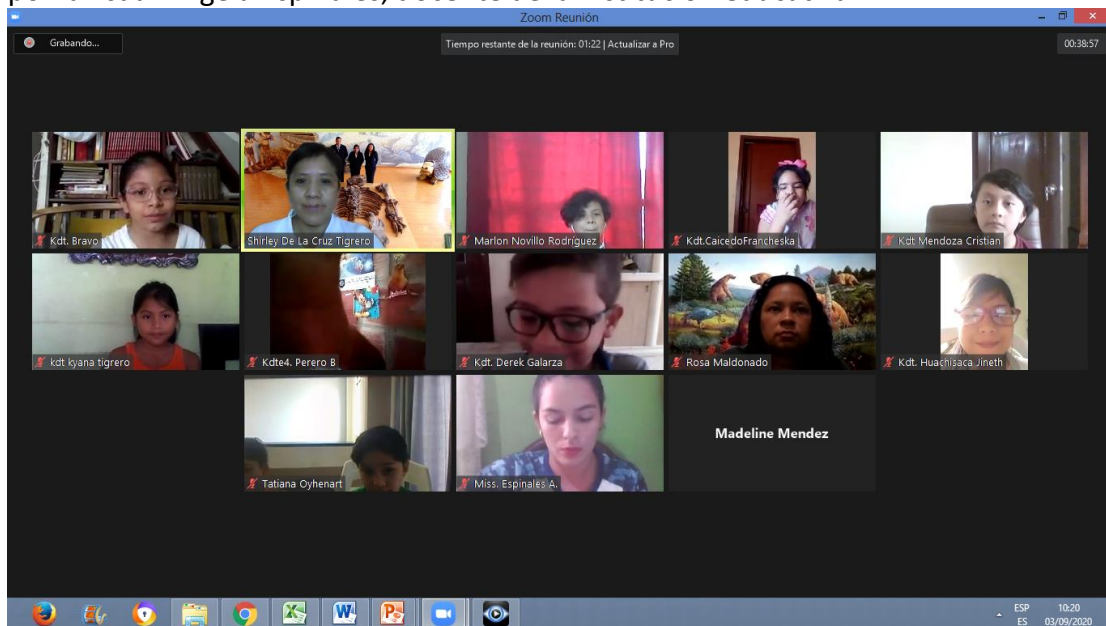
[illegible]

Zoom Reunión

Grabando...

Tiempo restante de la reunión: 01:22 | Actualizar a Pro

00:38:57

Kdt. Bravo

Shirley De La Cruz Tigrero

Marlon Novillo Rodriguez

Kdt.CaicedoFrancheska

Kdt Mendoza Cristian

kdt kyana tigrero

Kdte4. Perero B

Kdt. Derek Galarza

Rosa Maldonado

Kdt. Huachisaca Jineth

Tatiana Oyhenart

Miss. Espinales A.

Madeline Mendez

ESP
ES

10:20
03/09/2020